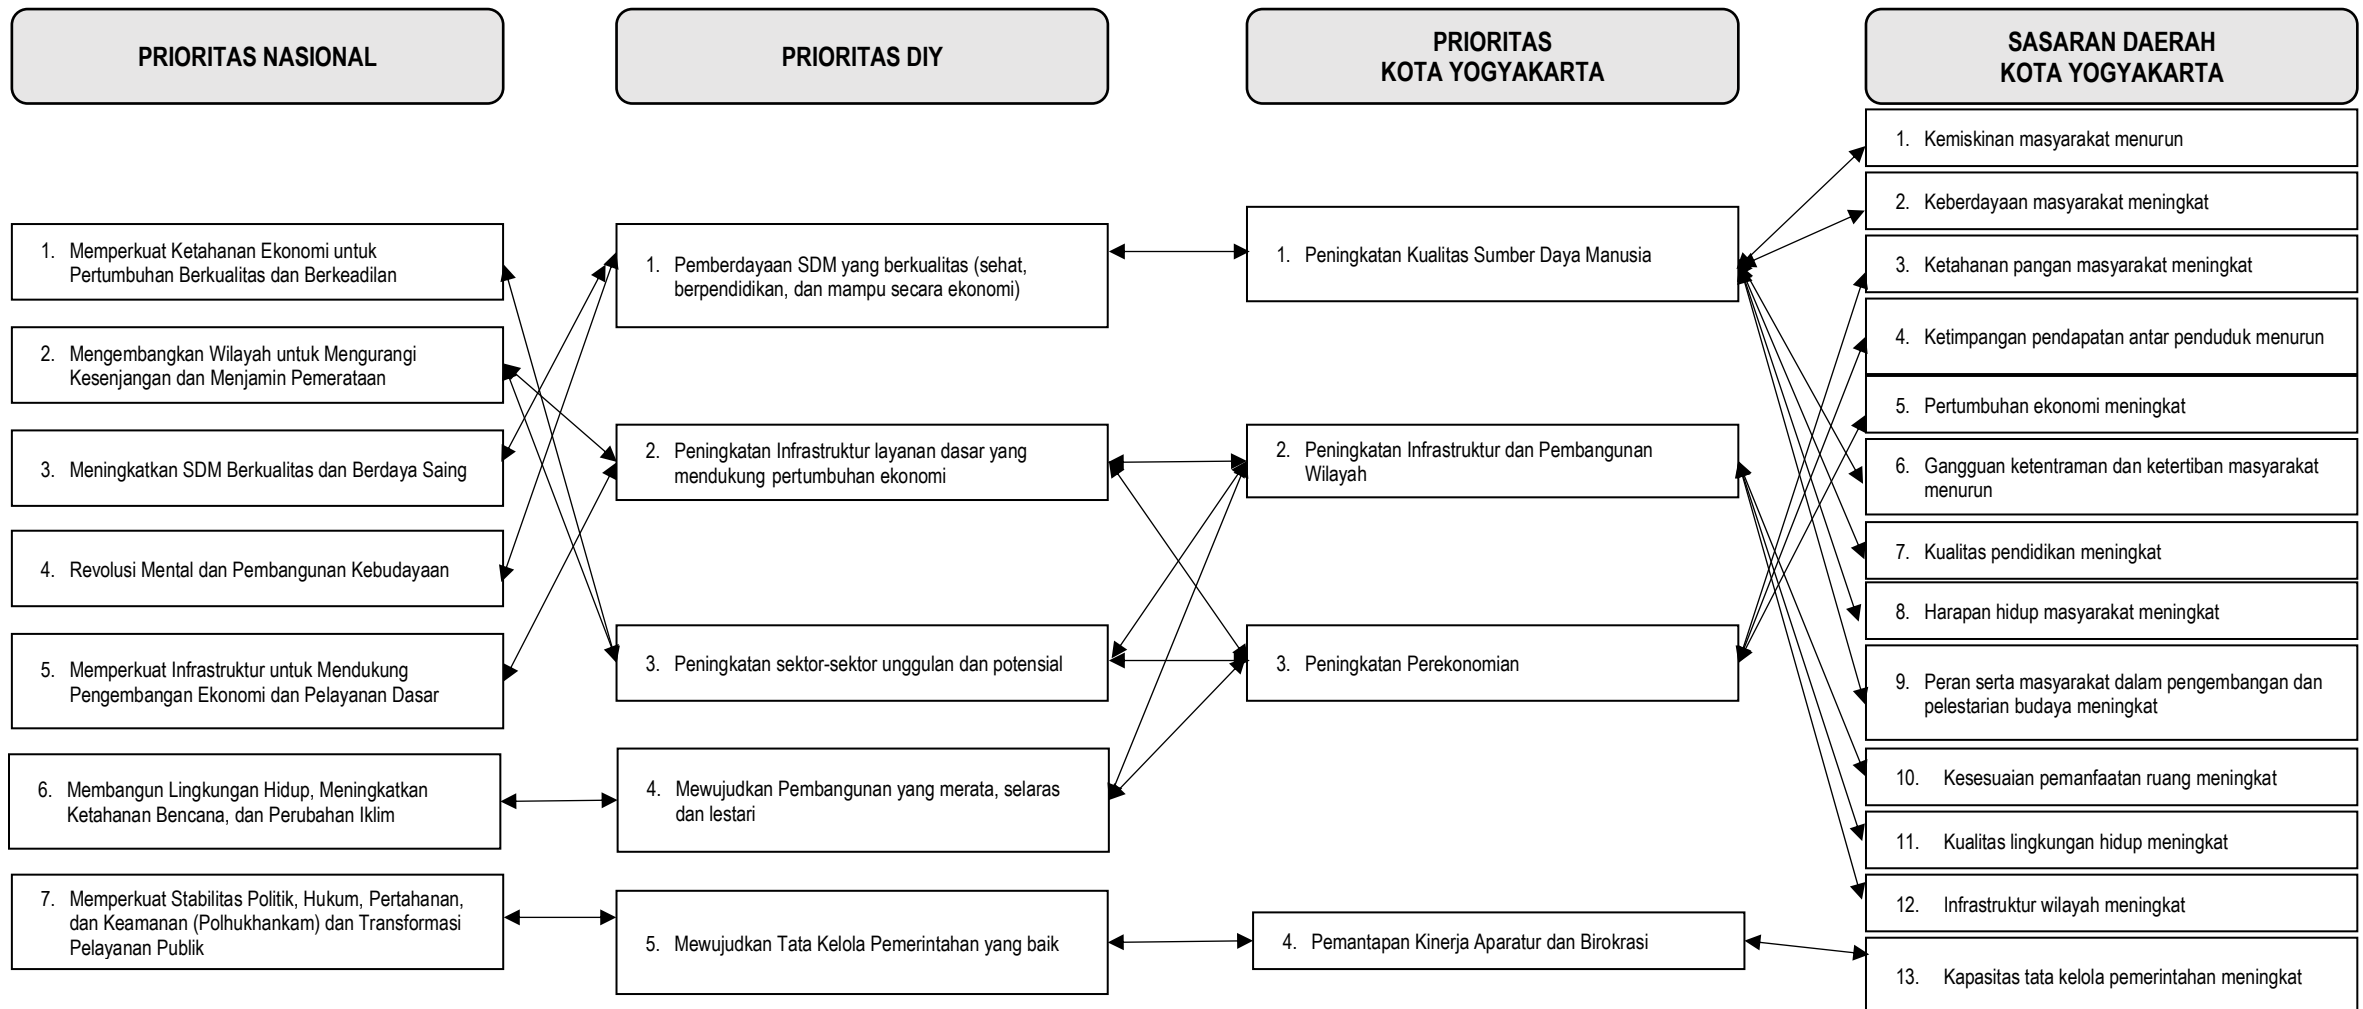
PRIORITAS NASIONAL

1. Memperkuat Ketahanan Ekonomi untuk Pertumbuhan Berkualitas dan Berkeadilan

2. Mengembangkan Wilayah untuk Mengurangi Kesenjangan dan Menjamin Pemerataan

3. Meningkatkan SDM Berkualitas dan Berdaya Saing

4. Revolusi Mental dan Pembangunan Kebudayaan

5. Memperkuat Infrastruktur untuk Mendukung Pengembangan Ekonomi dan Pelayanan Dasar

6. Membangun Lingkungan Hidup, Meningkatkan Ketahanan Bencana, dan Perubahan Iklim

7. Memperkuat Stabilitas Politik, Hukum, Pertahanan, dan Keamanan (Polhukhankam) dan Transformasi Pelayanan Publik

PRIORITAS DIY

1. Pemberdayaan SDM yang berkualitas (sehat, berpendidikan, dan mampu secara ekonomi)

2. Peningkatan Infrastruktur layanan dasar yang mendukung pertumbuhan ekonomi

3. Peningkatan sektor-sektor unggulan dan potensial

4. Mewujudkan Pembangunan yang merata, selaras dan lestari

5. Mewujudkan Tata Kelola Pemerintahan yang baik

PRIORITAS KOTA YOGYAKARTA

1. Peningkatan Kualitas Sumber Daya Manusia

2. Peningkatan Infrastruktur dan Pembangunan Wilayah

3. Peningkatan Perekonomian

4. Pemantapan Kinerja Aparatur dan Birokrasi

SASARAN DAERAH KOTA YOGYAKARTA

1. Kemiskinan masyarakat menurun

2. Keberdayaan masyarakat meningkat

3. Ketahanan pangan masyarakat meningkat

4. Ketimpangan pendapatan antar penduduk menurun

5. Pertumbuhan ekonomi meningkat

6. Gangguan ketentraman dan ketertiban masyarakat menurun

7. Kualitas pendidikan meningkat

8. Harapan hidup masyarakat meningkat

9. Peran serta masyarakat dalam pengembangan dan pelestarian budaya meningkat

10. Kesesuaian pemanfaatan ruang meningkat

11. Kualitas lingkungan hidup meningkat

12. Infrastruktur wilayah meningkat

13. Kapasitas tata kelola pemerintahan meningkat